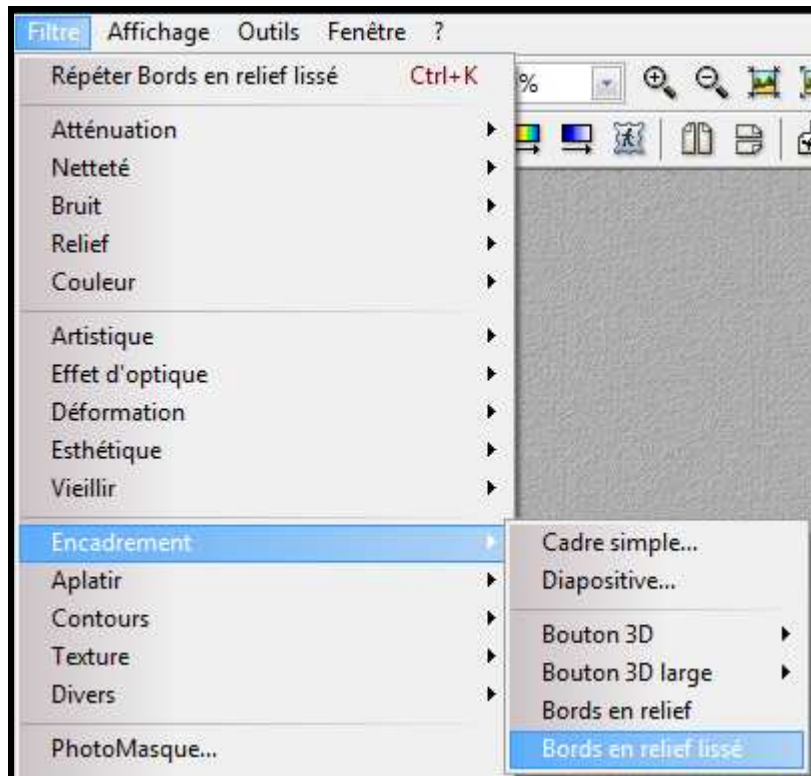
Filtre Affichage Outils Fenêtre ?

Répéter Bords en relief lissé Ctrl+K

%

Atténuation
Netteté
Bruit
Relief
Couleur

Artistique
Effet d'optique
Déformation
Esthétique
Vieillir

Encadrement
Aplatir
Contours
Texture
Divers

PhotoMasque...

Cadre simple...
Diapositive...

Bouton 3D
Bouton 3D large
Bords en relief
Bords en relief lissé